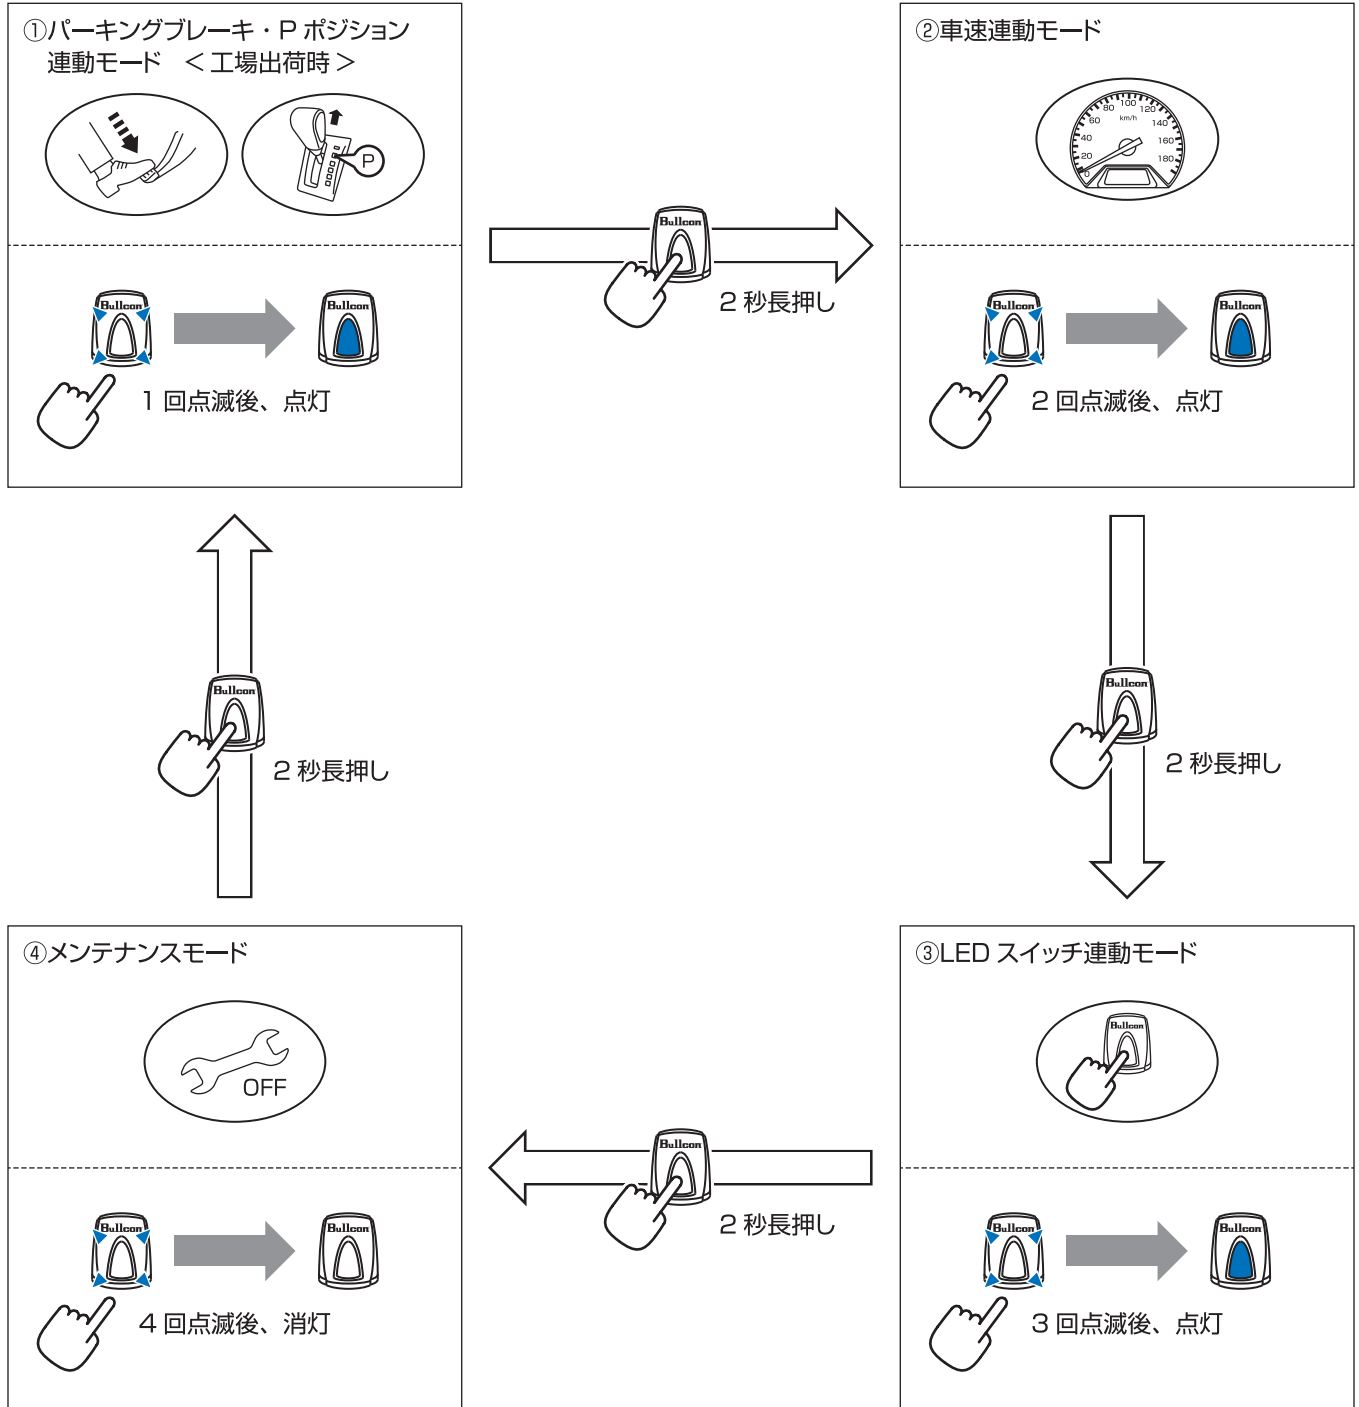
①パーキングブレーキ・P ポジション連動モード ＜工場出荷時＞

P

Bullcon

Bullcon

Bullcon

1 回点滅後、点灯

Bullcon

2 秒長押し

②車速連動モード

20 40 60 80 100 120 140 160 180 km/h 0

Bullcon

Bullcon

2 回点滅後、点灯

Bullcon

2 秒長押し

Bullcon

2 秒長押し

④メンテナンスモード

OFF

Bullcon

Bullcon

4 回点滅後、消灯

Bullcon

2 秒長押し

③LED スイッチ連動モード

Bullcon

Bullcon

Bullcon

3 回点滅後、点灯